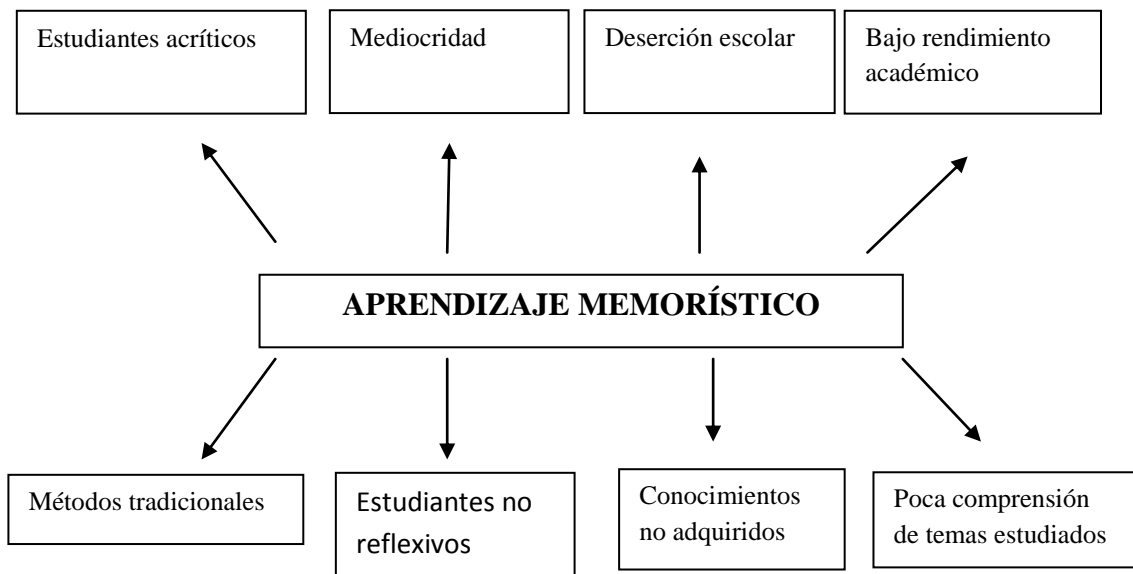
Estudiantes acríticos

Mediocridad

Deserción escolar

Bajo rendimiento académico

APRENDIZAJE MEMORÍSTICO

Métodos tradicionales

Estudiantes no reflexivos

Conocimientos no adquiridos

Poca comprensión de temas estudiados